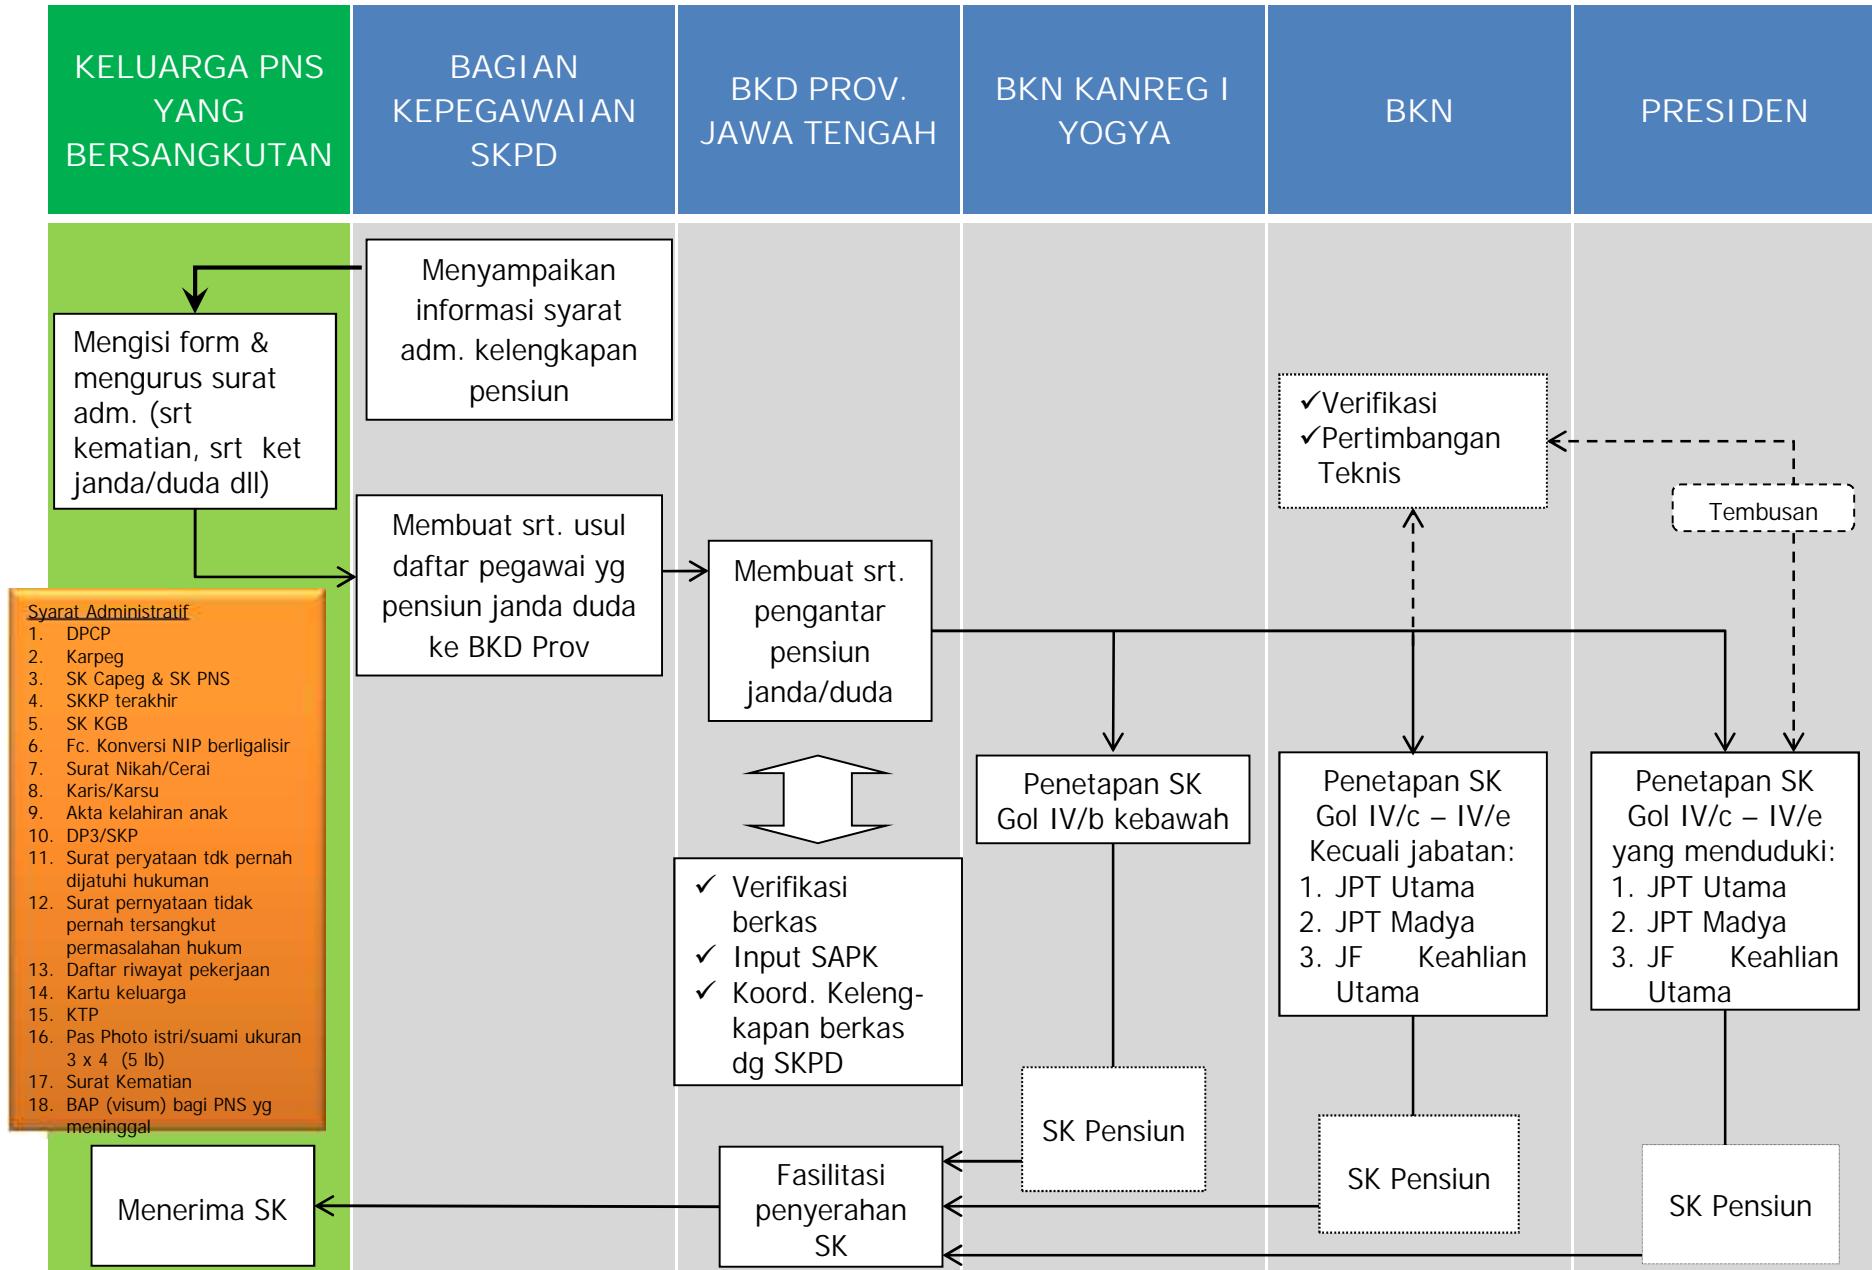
KELUARGA PNS YANG BERSANGKUTAN

BAGIAN KEPEGAWAIAN SKPD

BKD PROV. JAWA TENGAH

BKN KANREG I YOGYA

BKN

PRESIDEN

Menyampaikan informasi syarat adm. kelengkapan pensiun

Mengisi form & mengurus surat adm. (srt kematian, srt ket janda/duda dll)

✓Verifikasi
✓Pertimbangan Teknis

Tembusan

Membuat srt. usul daftar pegawai yg pensiun janda duda ke BKD Prov

Membuat srt. pengantar pensiun janda/duda

Syarat Administratif
1. DPCP
2. Karpeg
3. SK Capeg & SK PNS
4. SKKP terakhir
5. SK KGB
6. Fc. Konversi NIP berligalisir
7. Surat Nikah/Cerai
8. Karis/Karsu
9. Akta kelahiran anak
10. DP3/SKP
11. Surat peryataan tdk pernah dijatuhi hukuman
12. Surat pernyataan tidak pernah tersangkut permasalahan hukum
13. Daftar riwayat pekerjaan
14. Kartu keluarga
15. KTP
16. Pas Photo istri/suami ukuran 3 x 4 (5 lb)
17. Surat Kematian
18. BAP (visum) bagi PNS yg meninggal

Penetapan SK Gol IV/b kebawah

Penetapan SK Gol IV/c – IV/e Kecuali jabatan:
1. JPT Utama
2. JPT Madya
3. JF Keahlian Utama

Penetapan SK Gol IV/c – IV/e yang menduduki:
1. JPT Utama
2. JPT Madya
3. JF Keahlian Utama

✓ Verifikasi berkas
✓ Input SAPK
✓ Koord. Kelengkapan berkas dg SKPD

SK Pensiun

SK Pensiun

SK Pensiun

Menerima SK

Fasilitasi penyerahan SK